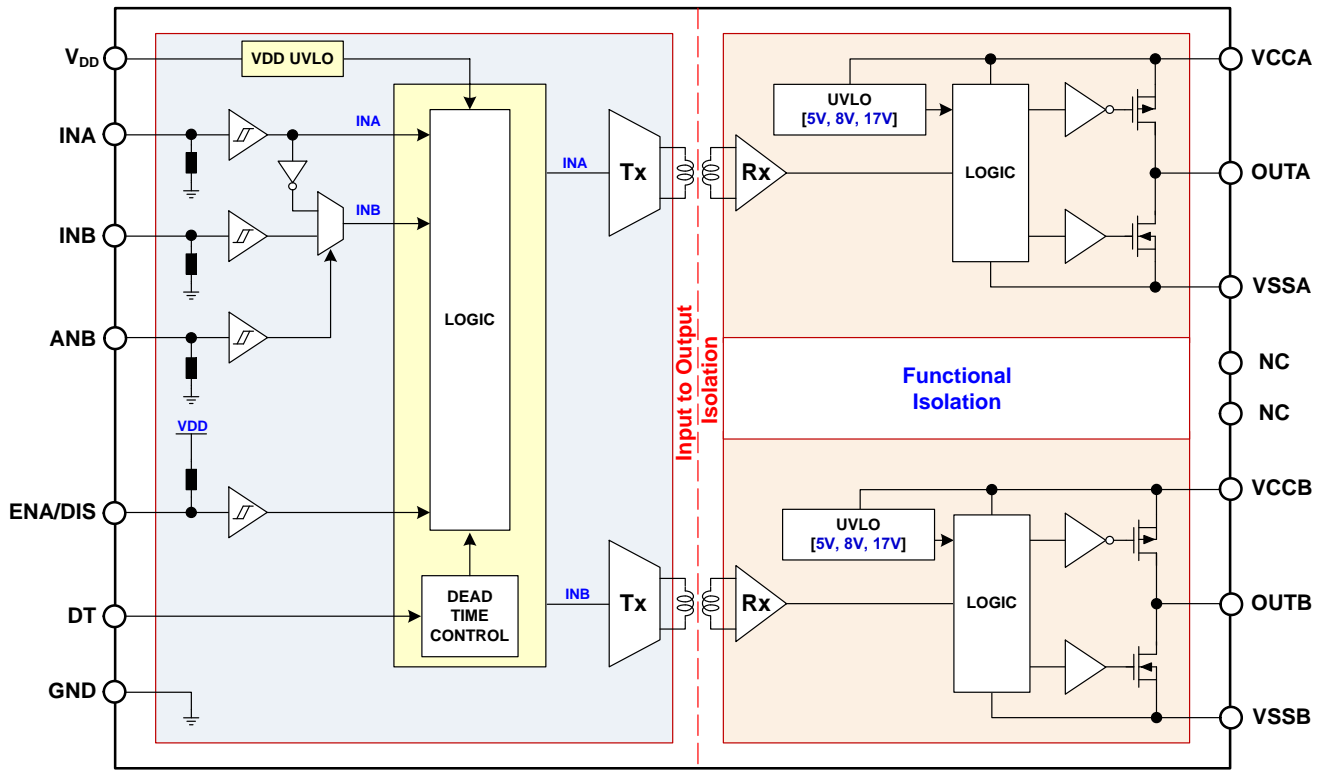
$V_{DD}$
VDD UVLO
INA
INA
INB
INB
ANB
LOGIC
INA
Tx
Rx
UVLO
[5V, 8V, 17V]
LOGIC
VCCA
OUTA
VSSA
Input to Output Isolation
Functional Isolation
NC
NC
VDD
ENA/DIS
UVLO
[5V, 8V, 17V]
LOGIC
VCCB
OUTB
VSSB
DT
DEAD TIME CONTROL
INB
Tx
Rx
GND